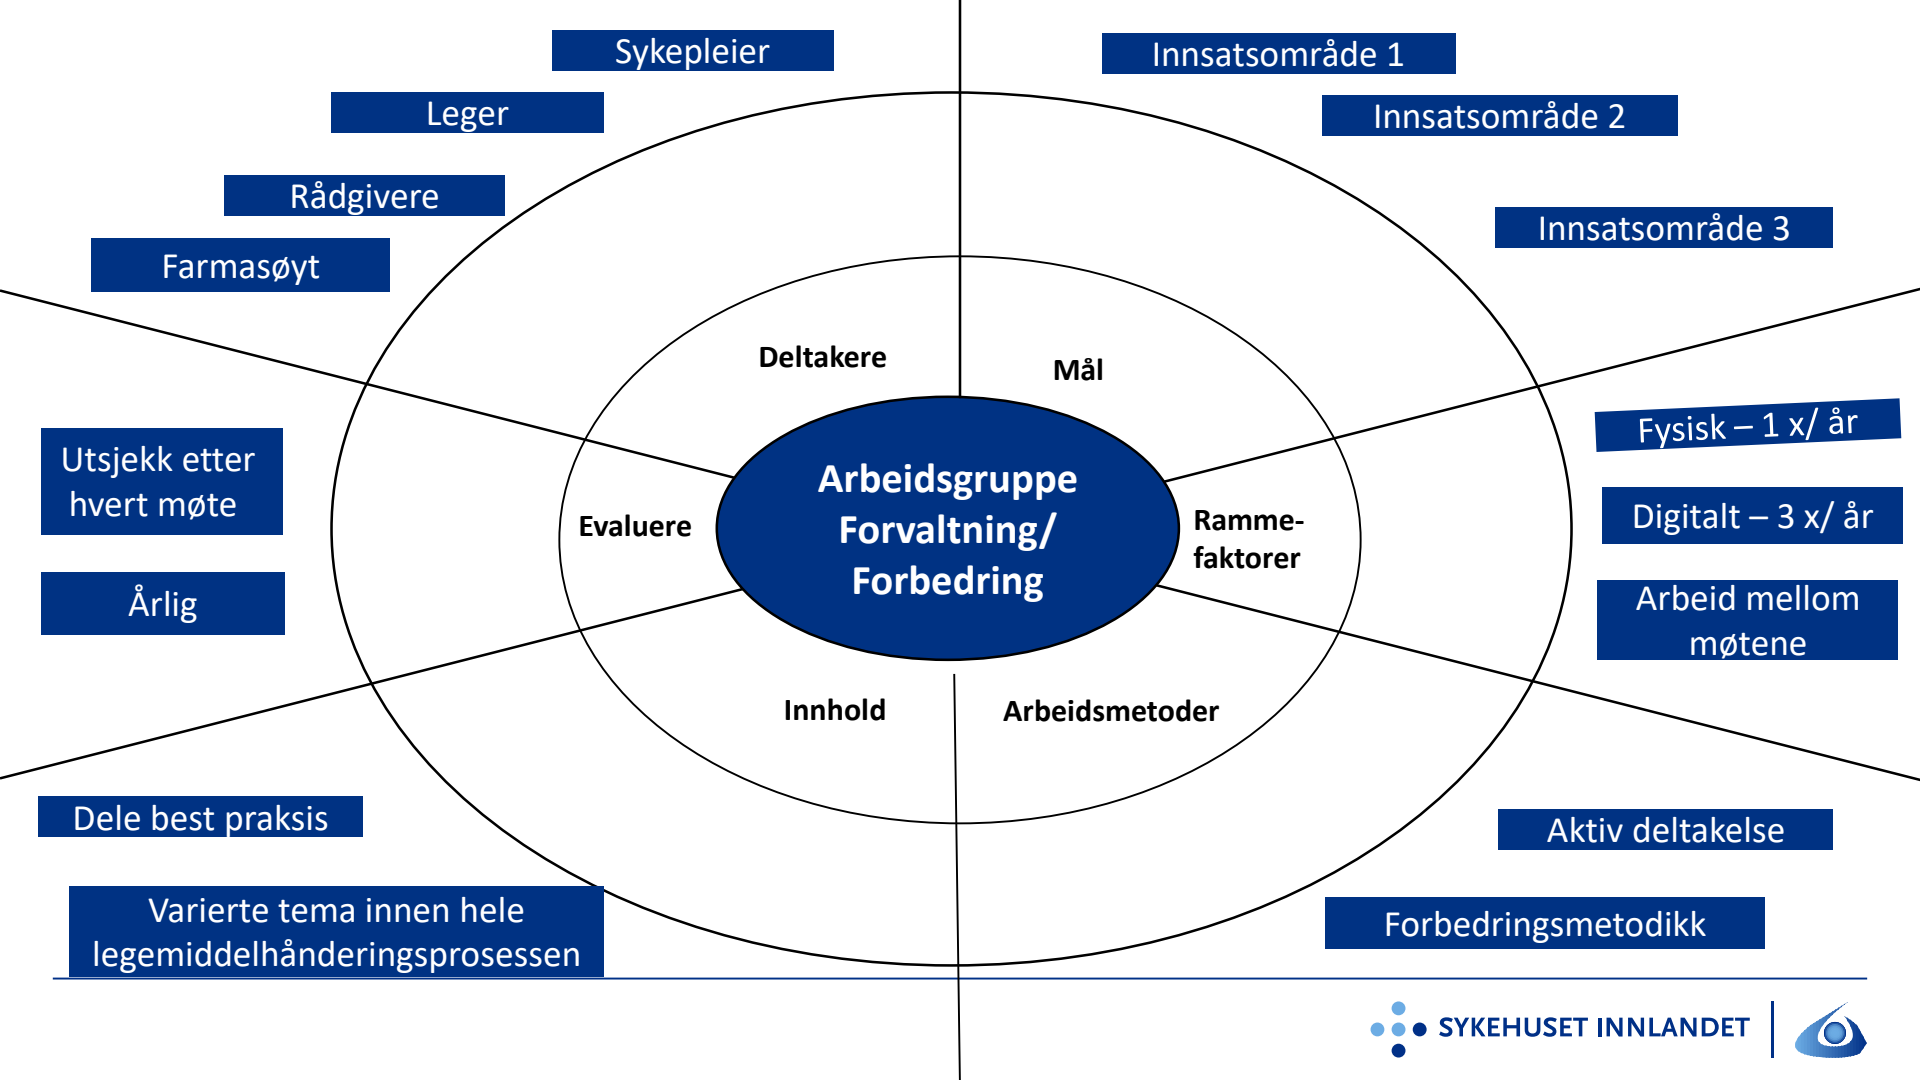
Sykepleier

Leger

Rådgivere

Farmasøyt

Innsatsområde 1

Innsatsområde 2

Innsatsområde 3

Deltakere

Mål

Utsjekk etter hvert møte

Årlig

Evaluere

Arbeidsgruppe Forvaltning/ Forbedring

Ramme-faktorer

Fysisk – 1 x/ år

Digitalt – 3 x/ år

Arbeid mellom møtene

Innhold

Arbeidsmetoder

Dele best praksis

Varierte tema innen hele legemiddelhånderingsprosessen

Aktiv deltakelse

Forbedringsmetodikk

SYKEHUSET INNLANDET